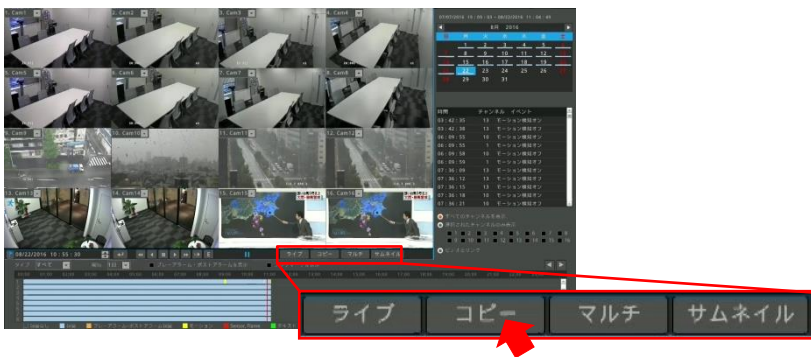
1. Cam1
3. Cam3
4. Cam4
5. Cam5
6. Cam6
7. Cam7
8. Cam8
9. Cam9
10. Cam10
11. Cam11
12. Cam12
13. Cam13
14. Cam14
15. Cam15
16. Cam16

8月 2016

| | | 1 | 2 | 3 | 4 | 5 | 6 |
|---|---|---|---|---|---|---|---|
| 7 | 8 | 9 | 10 | 11 | 12 | 13 |
| 14 | 15 | 16 | 17 | 18 | 19 | 20 |
| 21 | 22 | 23 | 24 | 25 | 26 | 27 |
| 28 | 29 | 30 | 31 | | | |

時間 チャンネル イベント

| 時間 | チャンネル | イベント |
|---|---|---|
| 03:42:35 | 13 | モーション検出オン |
| 03:42:38 | 13 | モーション検出オフ |
| 06:09:55 | 1 | モーション検出オン |
| 06:09:58 | 1 | モーション検出オフ |
| 06:09:58 | 10 | モーション検出オン |
| 06:09:59 | 1 | モーション検出オン |
| 07:36:09 | 13 | モーション検出オン |
| 07:36:12 | 13 | モーション検出オフ |
| 07:36:15 | 13 | モーション検出オン |
| 07:36:18 | 13 | モーション検出オフ |
| 07:36:21 | 13 | モーション検出オン |

08/22/2016 10:55:30

ライブ コピー マルチ サムネイル

ライブ
コピー
マルチ
サムネイル